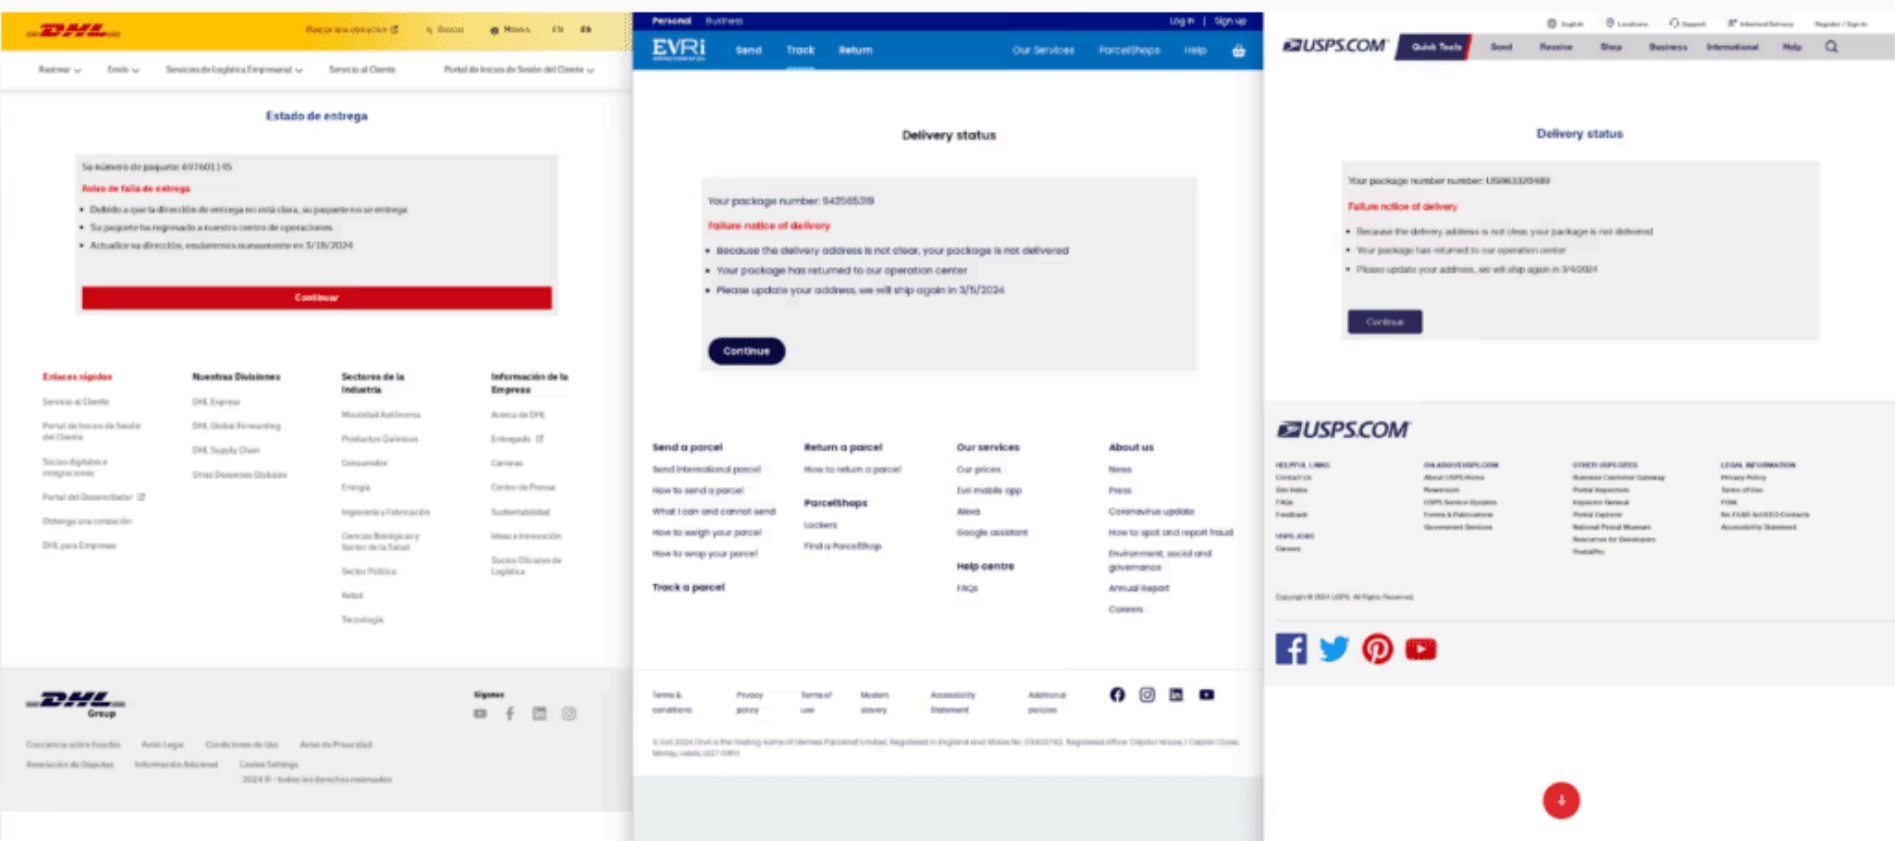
DHL

Buscar una ubicación Buscar México

Rastrear Envío Servicios de Logística Empresarial Servicio al Cliente Portal de Inicio de Sesión del Cliente

Estado de entrega

Su número de paquete: 697601145
Aviso de falla de entrega
• Debido a que la dirección de entrega no está clara, su paquete no se entrega
• Su paquete ha regresado a nuestro centro de operaciones
• Actualice su dirección, enviaremos nuevamente en 3/18/2024

Continuar

Enlaces rápidos
Servicio al Cliente
Portal de Inicio de Sesión del Cliente
Socios digitales e integraciones
Portal del Desarrollador
Obtenga una cotización
DHL para Empresas

Nuestras Divisiones
DHL Express
DHL Global Forwarding
DHL Supply Chain
Otras Divisiones Globales

Sectores de la Industria
Movilidad Autónoma
Productos Químicos
Consumidor
Energía
Ingeniería y Fabricación
Ciencias Biológicas y Sector de la Salud
Sector Público
Retail
Tecnología

Información de la Empresa
Acerca de DHL
Entregado
Carreras
Centro de Prensa
Sustentabilidad
Ideas e Innovación
Socios Oficiales de Logística

DHL Group

Síganos

Conciencia sobre Fraudes Aviso Legal Condiciones de Uso Aviso de Privacidad
Resolución de Disputas Información Adicional Cookie Settings
2024 © - todos los derechos reservados

Personal Business Log in | Sign up

EVRi

Send Track Return Our Services ParcelShops Help

Delivery status

Your package number: 942565319
Failure notice of delivery
• Because the delivery address is not clear, your package is not delivered
• Your package has returned to our operation center
• Please update your address, we will ship again in 3/5/2024

Continue

Send a parcel
Send international parcel
How to send a parcel
What I can and cannot send
How to weigh your parcel
How to wrap your parcel

Track a parcel

Return a parcel
How to return a parcel

ParcelShops
Lockers
Find a ParcelShop

Our services
Our prices
Evri mobile app
Alexa
Google assistant

Help centre
FAQs

About us
News
Press
Coronavirus update
How to spot and report fraud
Environment, social and governance
Annual report
Careers

Terms & conditions Privacy policy Terms of use Modern slavery Accessibility Statement Additional policies

© Evri 2024 Evri is the trading name of Hermes Parcelnet Limited. Registered in England and Wales No. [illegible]. Registered office: Capitol House, 1 Capitol Close, Morley, Leeds, LS27 0WH

English Locations Support Informed Delivery Register / Sign In

USPS.COM

Quick Tools Send Receive Shop Business International Help

Delivery status

Your package number number: US9633320489
Failure notice of delivery
• Because the delivery address is not clear, your package is not delivered
• Your package has returned to our operation center
• Please update your address, we will ship again in 3/4/2024

Continue

USPS.COM

HELPFUL LINKS
Contact Us
Site Index
FAQs
Feedback

USPS JOBS
Careers

ON ABOUT.USPS.COM
About USPS Home
Newsroom
USPS Service Updates
Forms & Publications
Government Services

OTHER USPS SITES
Business Customer Gateway
Postal Inspectors
Inspector General
Postal Explorer
National Postal Museum
Resources for Developers
PostalPro

LEGAL INFORMATION
Privacy Policy
Terms of Use
FOIA
No FEAR Act EEO Contacts
Accessibility Statement

Copyright © 2024 USPS. All Rights Reserved.